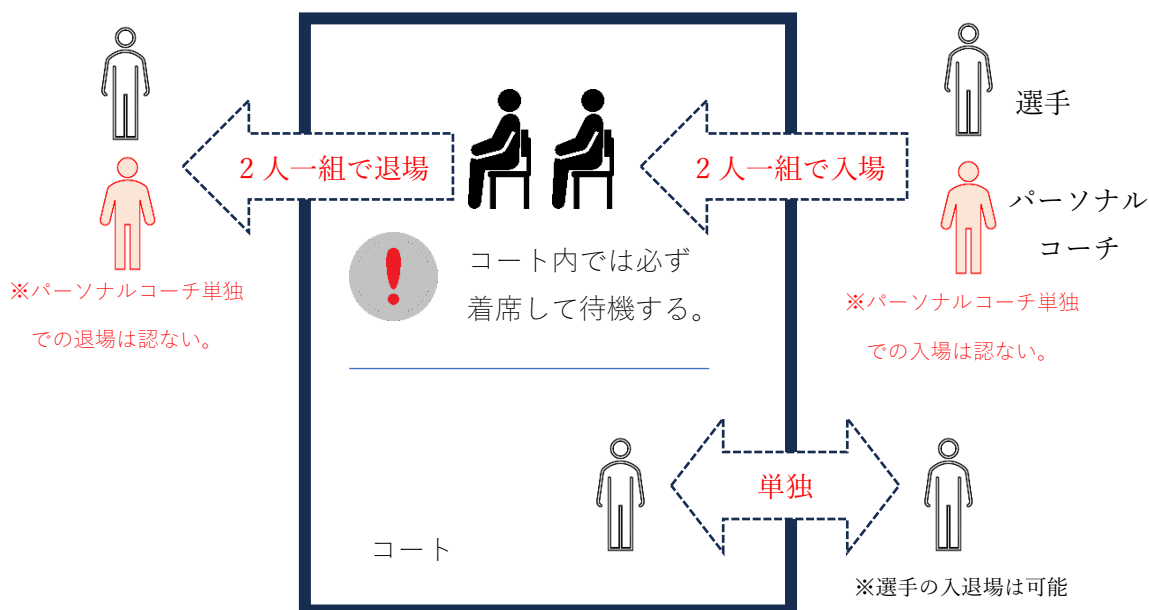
2人一組で退場

2人一組で入場

選手

パーソナルコーチ

※パーソナルコーチ単独での退場は認ない。

コート内では必ず着席して待機する。

※パーソナルコーチ単独での入場は認ない。

単独

コート

※選手の入退場は可能